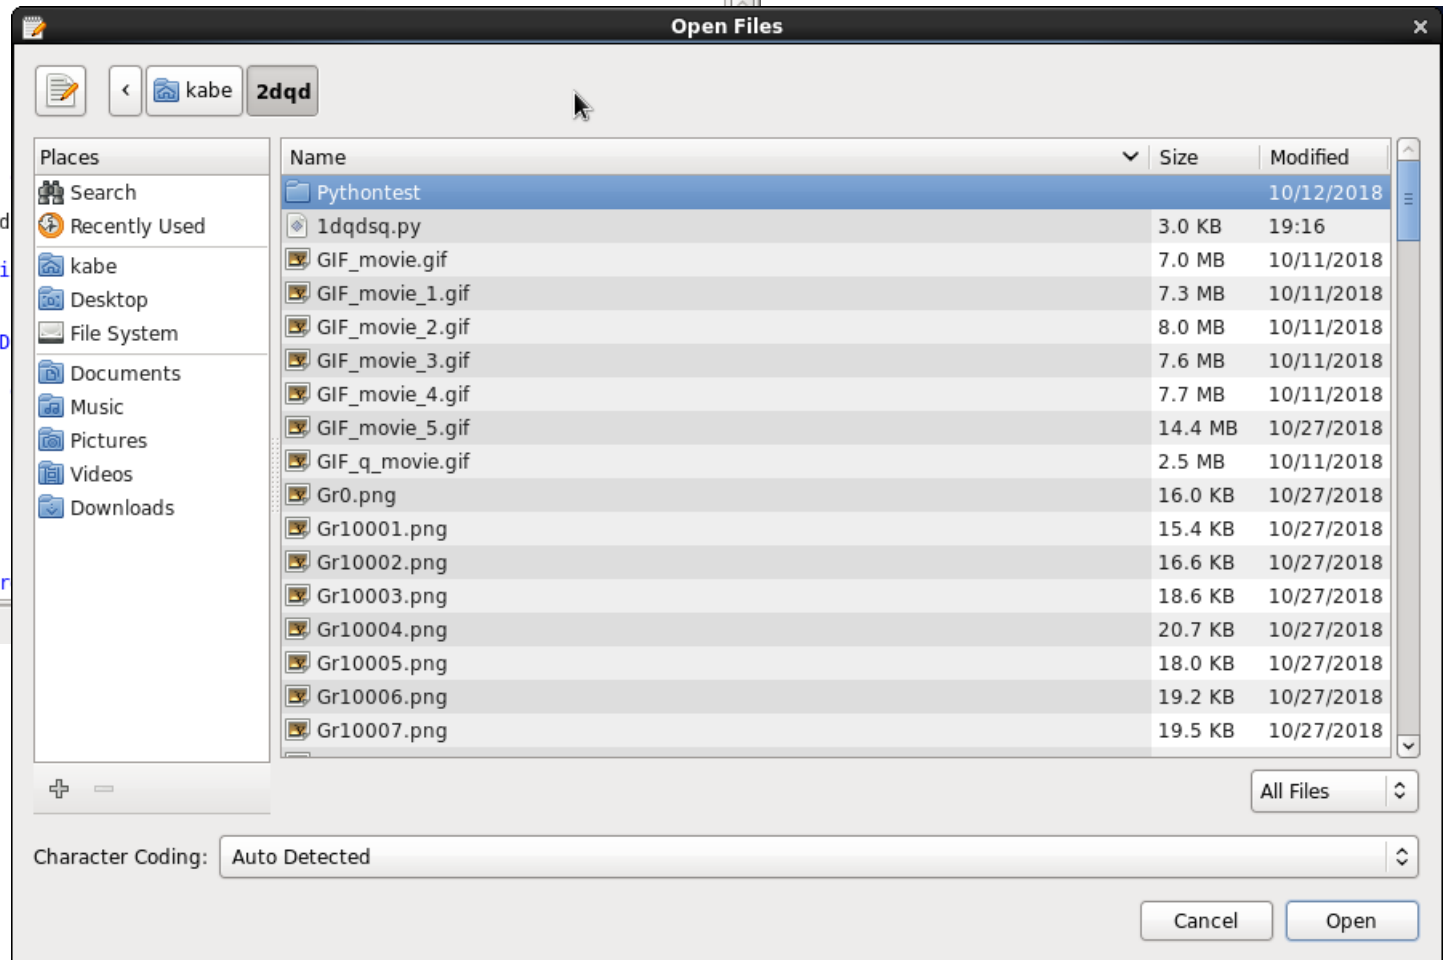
Open Files

kabe 2dqd

Places
Search
Recently Used
kabe
Desktop
File System
Documents
Music
Pictures
Videos
Downloads

| Name | Size | Modified |
|---|---|---|
| Pythontest | | 10/12/2018 |
| 1dqdsq.py | 3.0 KB | 19:16 |
| GIF_movie.gif | 7.0 MB | 10/11/2018 |
| GIF_movie_1.gif | 7.3 MB | 10/11/2018 |
| GIF_movie_2.gif | 8.0 MB | 10/11/2018 |
| GIF_movie_3.gif | 7.6 MB | 10/11/2018 |
| GIF_movie_4.gif | 7.7 MB | 10/11/2018 |
| GIF_movie_5.gif | 14.4 MB | 10/27/2018 |
| GIF_q_movie.gif | 2.5 MB | 10/11/2018 |
| Gr0.png | 16.0 KB | 10/27/2018 |
| Gr10001.png | 15.4 KB | 10/27/2018 |
| Gr10002.png | 16.6 KB | 10/27/2018 |
| Gr10003.png | 18.6 KB | 10/27/2018 |
| Gr10004.png | 20.7 KB | 10/27/2018 |
| Gr10005.png | 18.0 KB | 10/27/2018 |
| Gr10006.png | 19.2 KB | 10/27/2018 |
| Gr10007.png | 19.5 KB | 10/27/2018 |

All Files

Character Coding: Auto Detected

Cancel Open